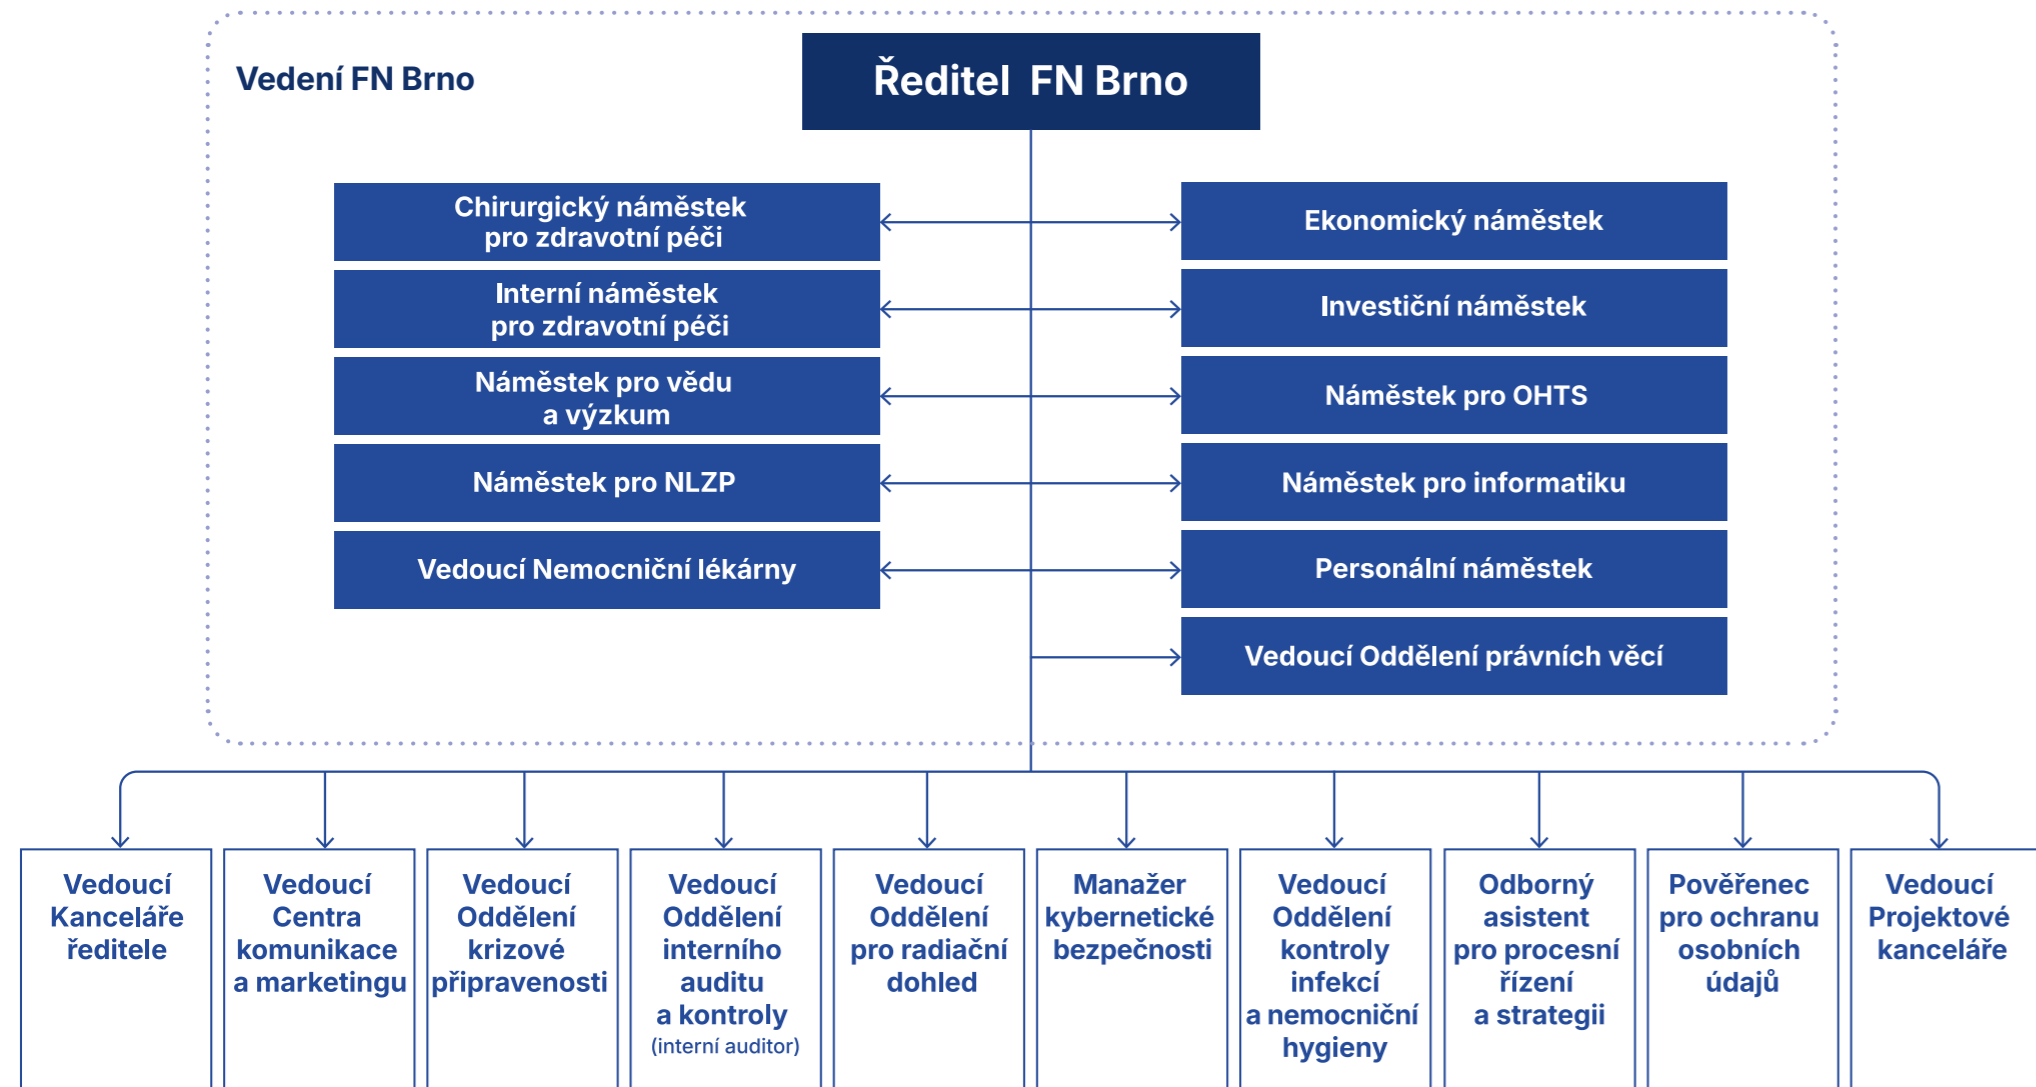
Vedení FN Brno

Ředitel FN Brno

Chirurgický náměstek pro zdravotní péči

Interní náměstek pro zdravotní péči

Náměstek pro vědu a výzkum

Náměstek pro NLZP

Vedoucí Nemocniční lékárny

Ekonomický náměstek

Investiční náměstek

Náměstek pro OHTS

Náměstek pro informatiku

Personální náměstek

Vedoucí Oddělení právních věcí

Vedoucí Kanceláře ředitele

Vedoucí Centra komunikace a marketingu

Vedoucí Oddělení krizové připravenosti

Vedoucí Oddělení interního auditu a kontroly (interní auditor)

Vedoucí Oddělení pro radiační dohled

Manažer kybernetické bezpečnosti

Vedoucí Oddělení kontroly infekcí a nemocniční hygieny

Odborný asistent pro procesní řízení a strategii

Pověřenec pro ochranu osobních údajů

Vedoucí Projektové kanceláře